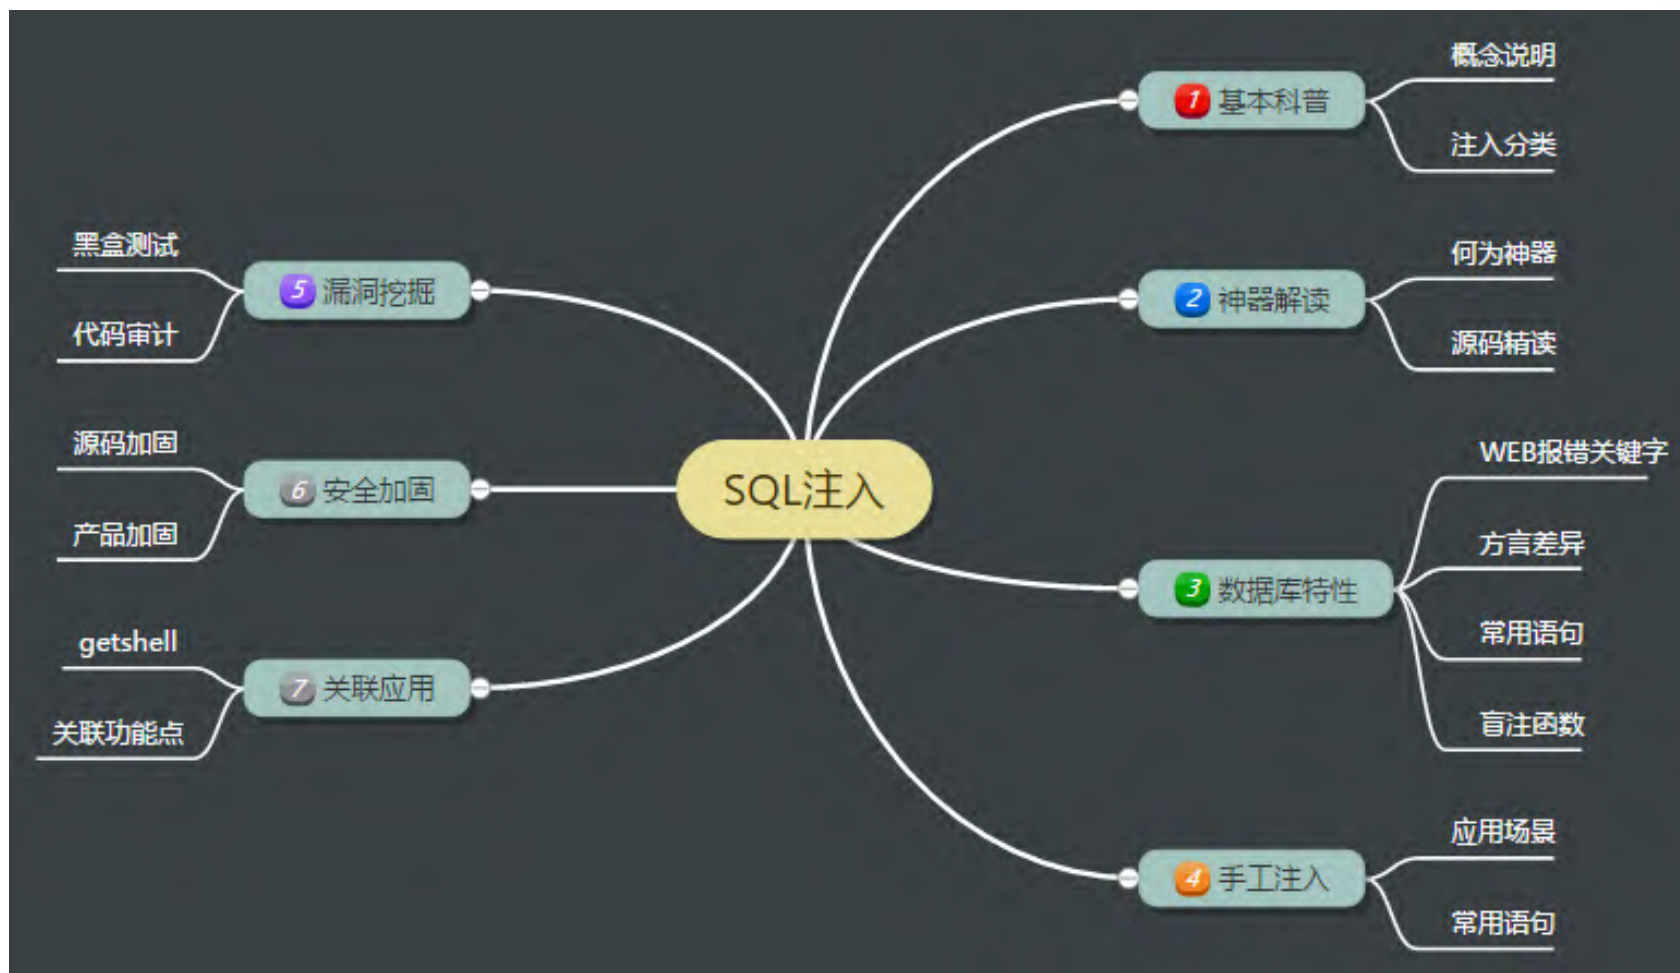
SQL注入

1 基本科普
概念说明
注入分类

2 神器解读
何为神器
源码精读

3 数据库特性
WEB报错关键字
方言差异
常用语句
盲注函数

4 手工注入
应用场景
常用语句

5 漏洞挖掘
黑盒测试
代码审计

6 安全加固
源码加固
产品加固

7 关联应用
getshell
关联功能点